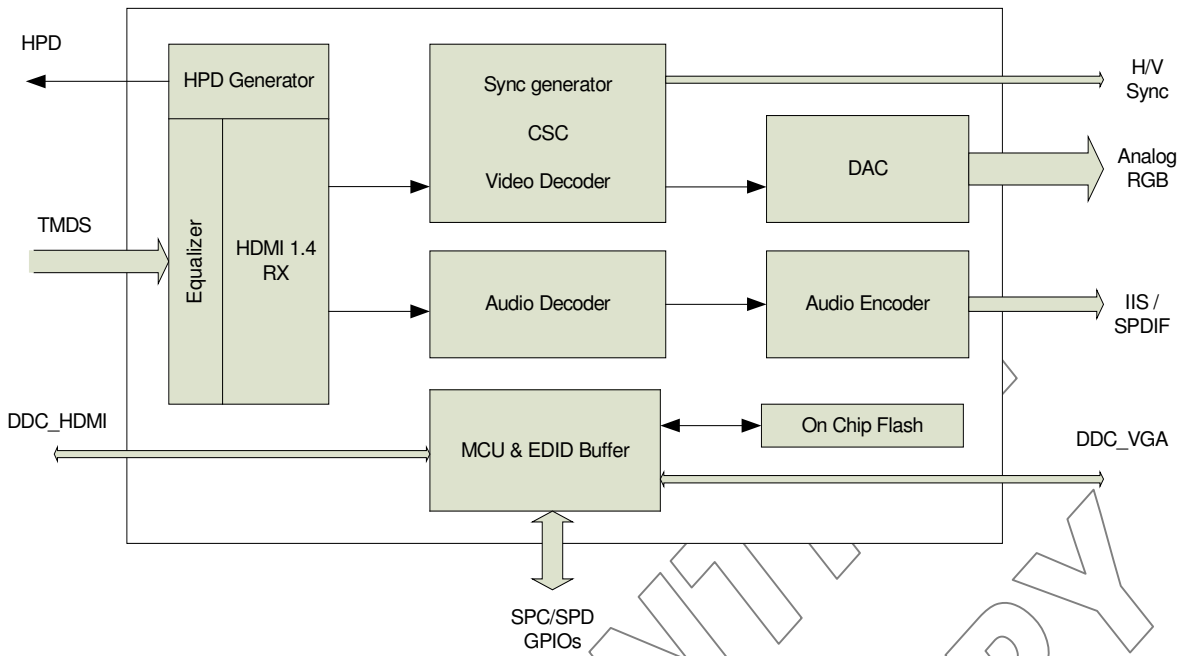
HPD

HPD Generator

Equalizer

HDMI 1.4 RX

TMDS

Sync generator

CSC

Video Decoder

H/V Sync

DAC

Analog RGB

Audio Decoder

Audio Encoder

IIS / SPDIF

DDC_HDMI

MCU & EDID Buffer

On Chip Flash

DDC_VGA

SPC/SPD GPIOs